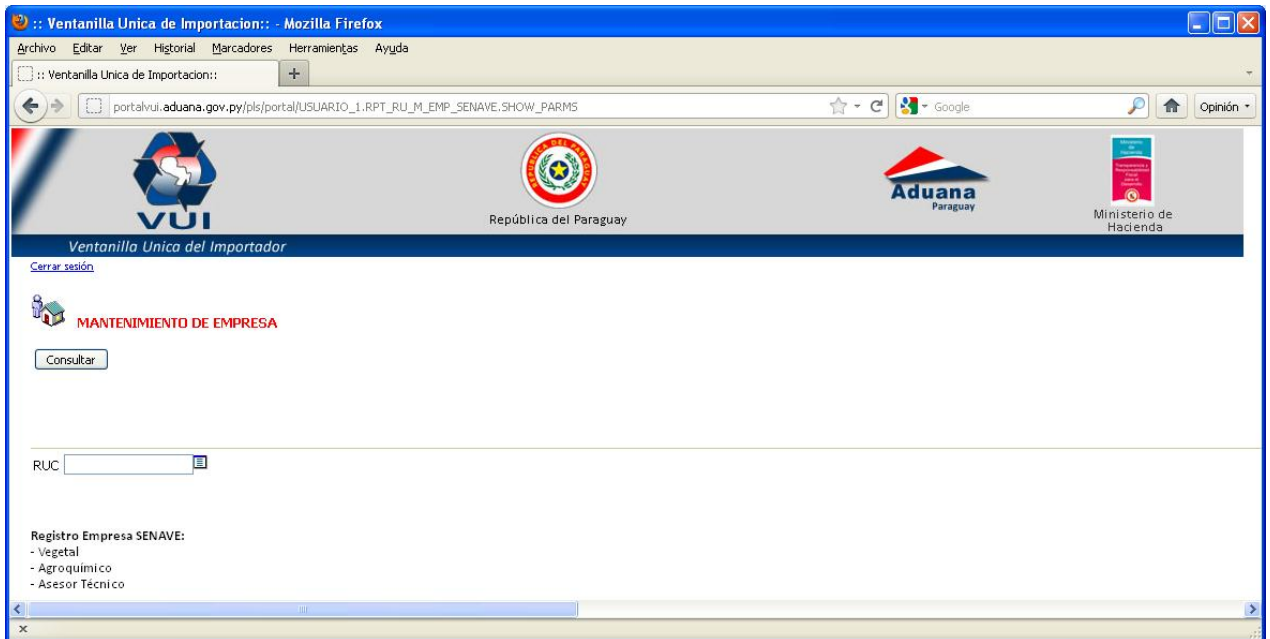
:: Ventanilla Unica de Importacion:: - Mozilla Firefox

Archivo Editar Ver Historial Marcadores Herramientas Ayuda

:: Ventanilla Unica de Importacion::

portalvui.aduana.gov.py/pls/portal/USUARIO_1.RPT_RU_M_EMP_SENAVE.SHOW_PARMS

Google

Opinión

VUI

República del Paraguay

Aduana
Paraguay

Ministerio de Hacienda

Ventanilla Unica del Importador

Cerrar sesión

MANTENIMIENTO DE EMPRESA

Consultar

RUC

Registro Empresa SENAVE:
- Vegetal
- Agroquimico
- Asesor Técnico